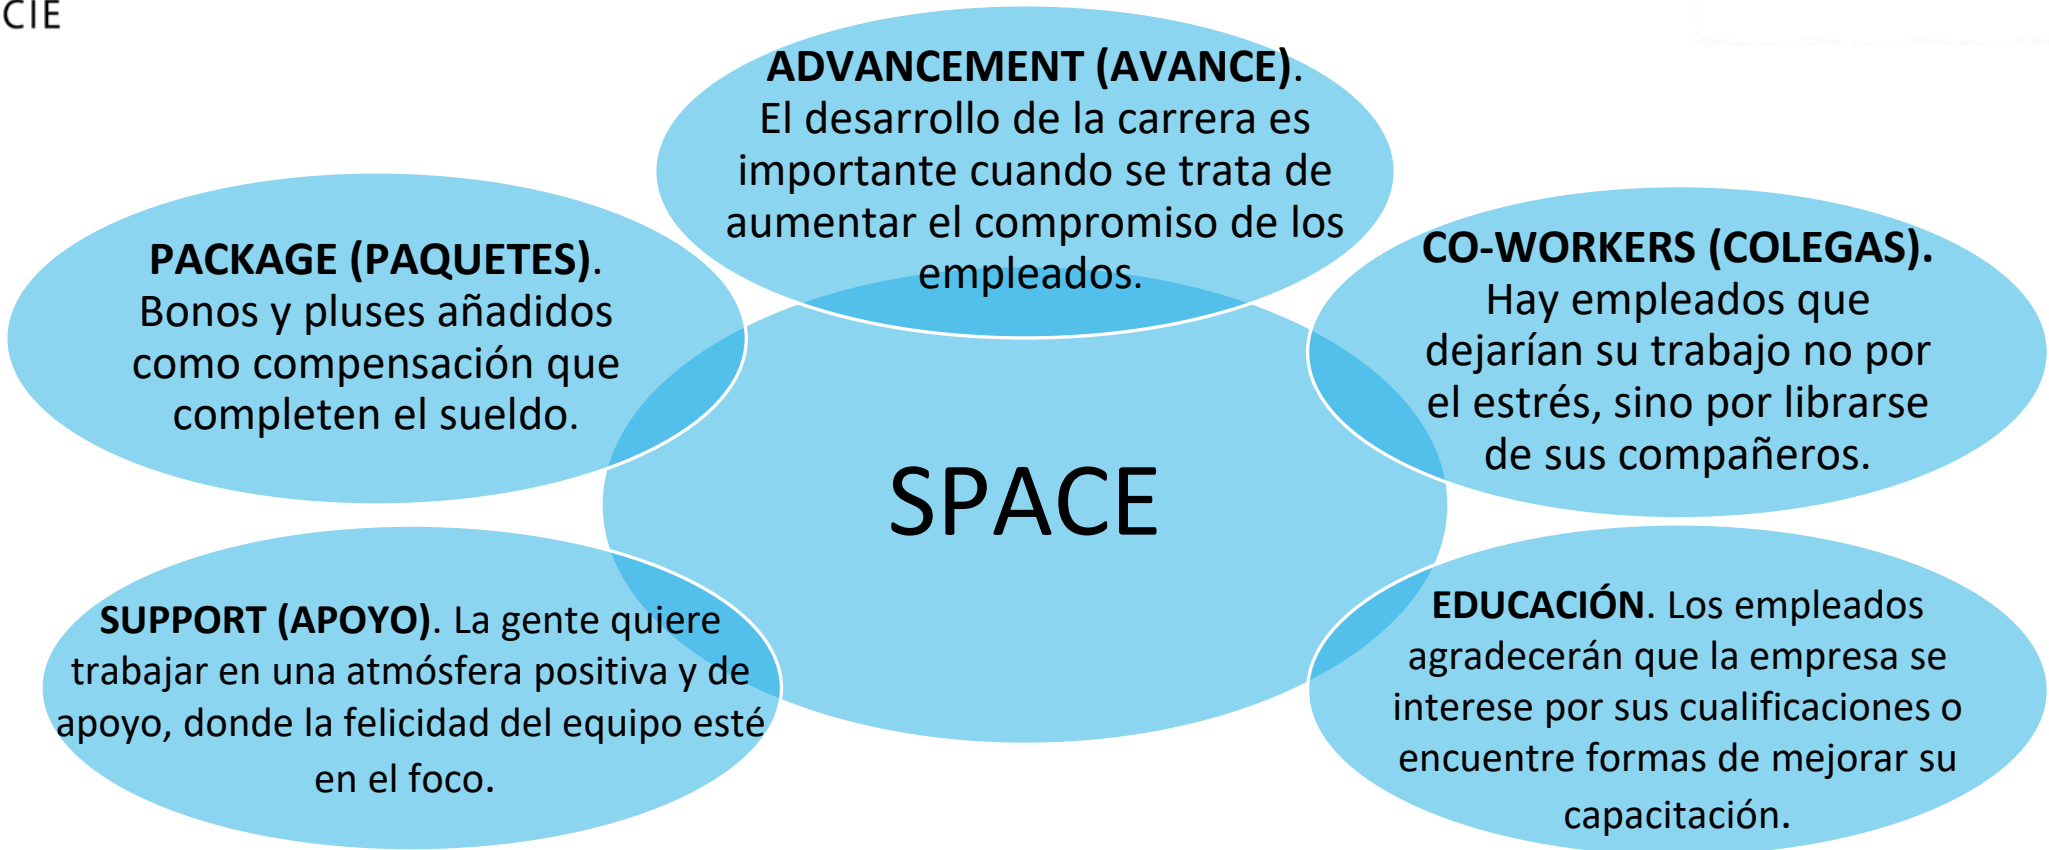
CIE

**ADVANCEMENT (AVANCE)**. El desarrollo de la carrera es importante cuando se trata de aumentar el compromiso de los empleados.

**PACKAGE (PAQUETES)**. Bonos y pluses añadidos como compensación que completen el sueldo.

**CO-WORKERS (COLEGAS).** Hay empleados que dejarían su trabajo no por el estrés, sino por librarse de sus compañeros.

SPACE

**SUPPORT (APOYO)**. La gente quiere trabajar en una atmósfera positiva y de apoyo, donde la felicidad del equipo esté en el foco.

**EDUCACIÓN**. Los empleados agradecerán que la empresa se interese por sus cualificaciones o encuentre formas de mejorar su capacitación.